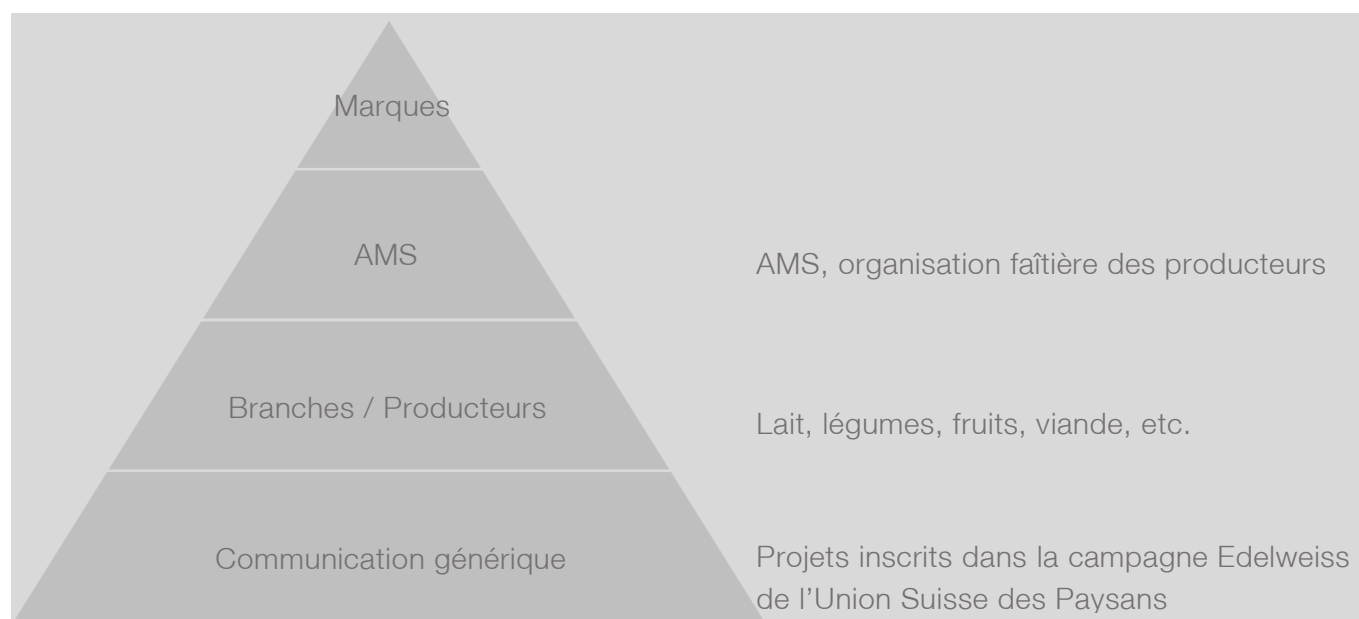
Marques

AMS

AMS, organisation faîtière des producteurs

Branches / Producteurs

Lait, légumes, fruits, viande, etc.

Communication générique

Projets inscrits dans la campagne Edelweiss de l’Union Suisse des Paysans